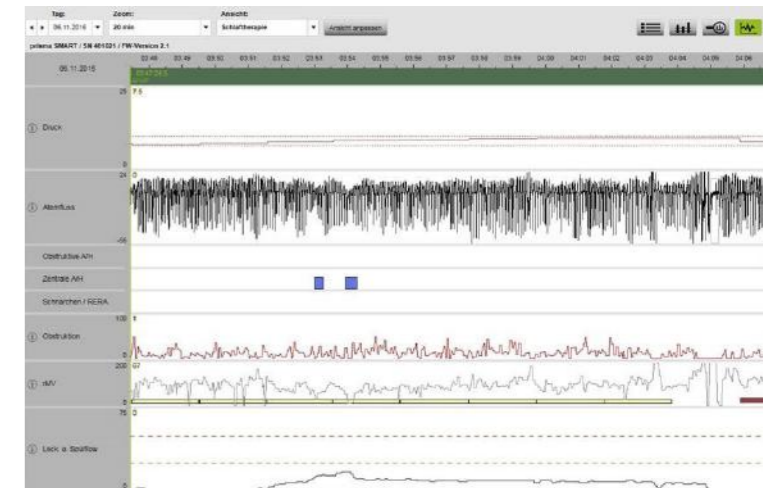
Tag: Zoom: Ansicht:
06.11.2015 20 min Schlaftherapie Ansicht anpassen

prisma SMART / SN 461021 / FW-Version 2.1

06.11.2015

02:48 02:49 02:50 02:51 02:52 02:53 02:54 02:55 02:56 02:57 02:58 02:59 03:00 04:01 04:02 04:03 04:04 04:05 04:06

25 7.5
Druck
0

24 0
Atemfluss
-56

Obstruktive A/H

Zentrale A/H

Schnarchen / RERA

100 1
Obstruktion
0

200 67
nMV
0

75 0
Leck u. Spulflow
0